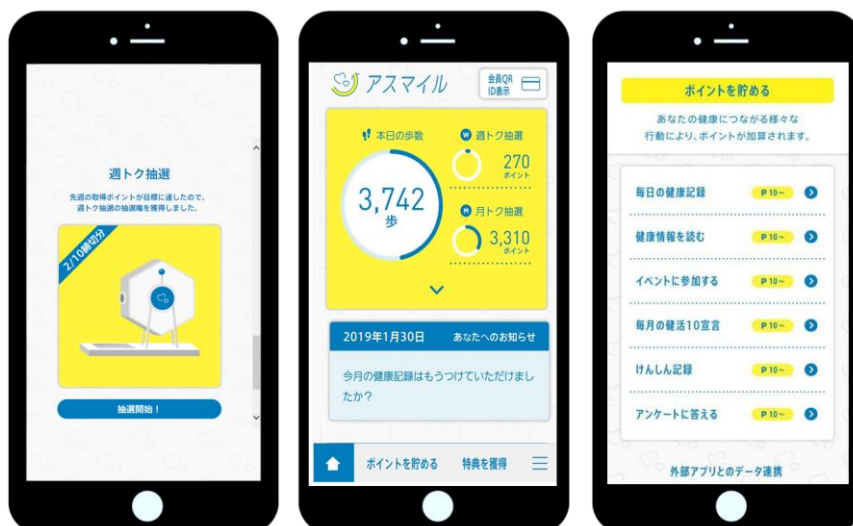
週トク抽選

先週の取得ポイントが目標に達したので、週トク抽選の抽選権を獲得しました。

2/10締切分

抽選開始！

アスマイル

会員QR ID表示

本日の歩数

3,742 歩

W 週トク抽選

270 ポイント

M 月トク抽選

3,310 ポイント

2019年1月30日　あなたへのお知らせ

今月の健康記録はもうつけていただけましたか?

ポイントを貯める　特典を獲得

ポイントを貯める

あなたの健康につながる様々な行動により、ポイントが加算されます。

毎日の健康記録　P 10〜

健康情報を読む　P 10〜

イベントに参加する　P 10〜

毎月の健活10宣言　P 10〜

けんしん記録　P 10〜

アンケートに答える　P 10〜

外部アプリとのデータ連携